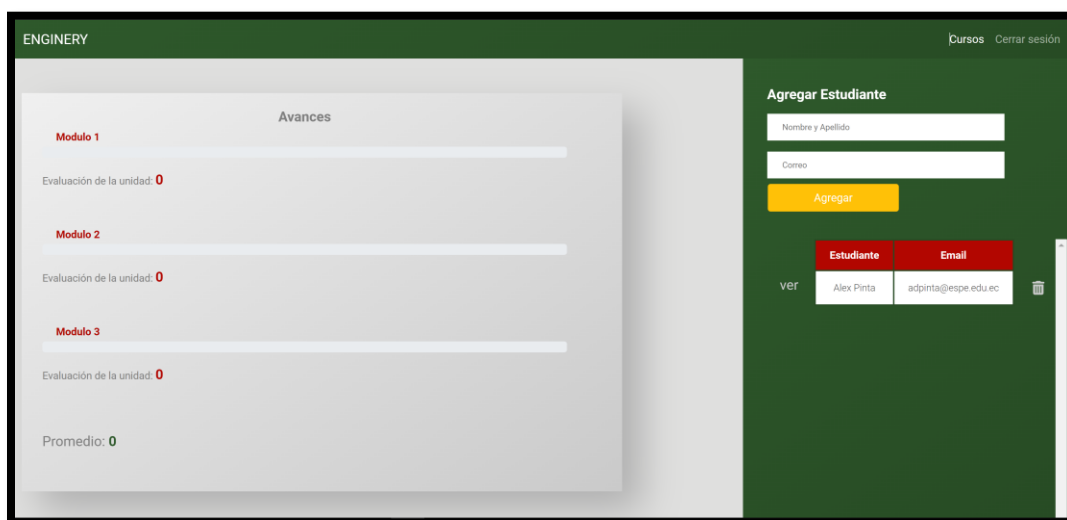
ENGINERY

Cursos Cerrar sesión

Avances

Modulo 1

Evaluación de la unidad: 0

Modulo 2

Evaluación de la unidad: 0

Modulo 3

Evaluación de la unidad: 0

Promedio: 0

Agregar Estudiante

Nombre y Apellido

Correo

Agregar

| | Estudiante | Email |
|---|---|---|
| ver | Alex Pinta | adpinta@espe.edu.ec |